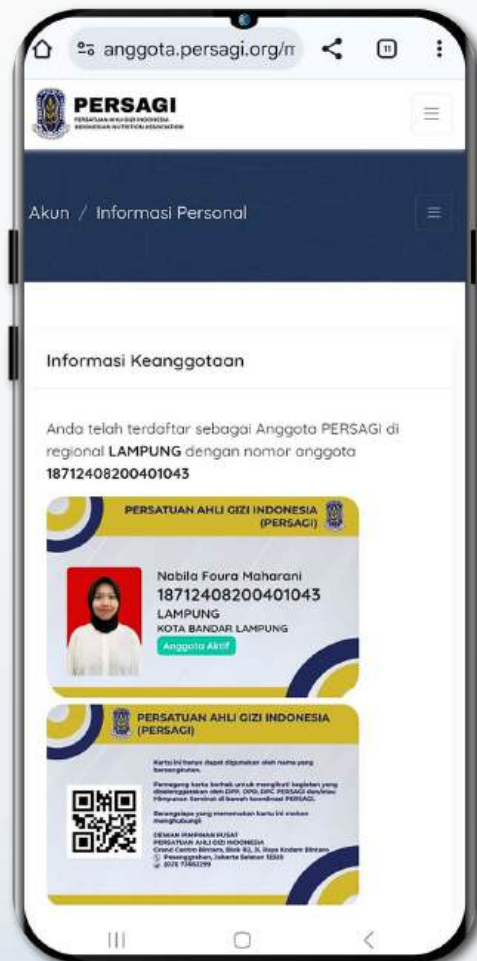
anggota.persagi.org/n

11

PERSAGI

PERSATUAN AHLI GIZI INDONESIA
INDONESIAN NUTRITION ASSOCIATION

Akun / Informasi Personal

Informasi Keanggotaan

Anda telah terdaftar sebagai Anggota PERSAGI di regional **LAMPUNG** dengan nomor anggota **18712408200401043**

PERSATUAN AHLI GIZI INDONESIA (PERSAGI)

Nabila Foura Maharani
18712408200401043
LAMPUNG
KOTA BANDAR LAMPUNG
Anggota Aktif

PERSATUAN AHLI GIZI INDONESIA (PERSAGI)

Kartu ini hanya dapat digunakan oleh nama yang bersangkutan.

Pemegang kartu berhak untuk mengikuti kegiatan yang diselenggarakan oleh DPP, DPD, DPC PERSAGI dan/atau Himpunan Seminat di bawah koordinasi PERSAGI.

Barangsiapa yang menemukan kartu ini mohon menghubungi

DEWAN PIMPINAN PUSAT
PERSATUAN AHLI GIZI INDONESIA
Grand Centro Bintaro, Blok B2, Jl. Raya Kodam Bintaro
Pesanggrahan, Jakarta Selatan 12320
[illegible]